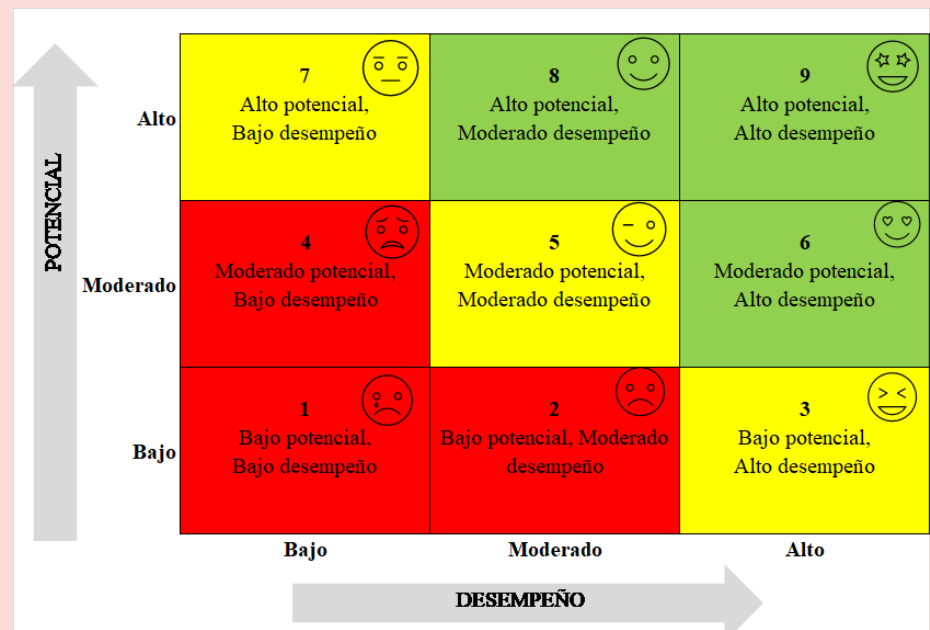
POTENCIAL

| | Bajo | Moderado | Alto |
|---|---|---|---|
| Alto | 7 Alto potencial, Bajo desempeño | 8 Alto potencial, Moderado desempeño | 9 Alto potencial, Alto desempeño |
| Moderado | 4 Moderado potencial, Bajo desempeño | 5 Moderado potencial, Moderado desempeño | 6 Moderado potencial, Alto desempeño |
| Bajo | 1 Bajo potencial, Bajo desempeño | 2 Bajo potencial, Moderado desempeño | 3 Bajo potencial, Alto desempeño |

DESEMPEÑO